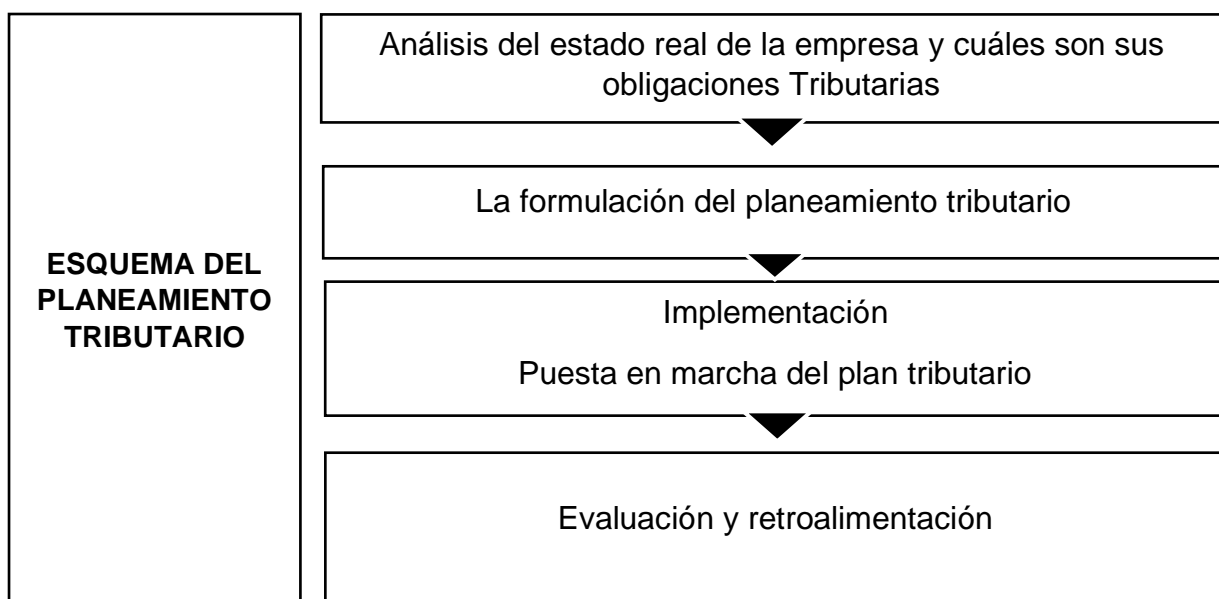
ESQUEMA DEL PLANEAMIENTO TRIBUTARIO

Análisis del estado real de la empresa y cuáles son sus obligaciones Tributarias

La formulación del planeamiento tributario

Implementación

Puesta en marcha del plan tributario

Evaluación y retroalimentación